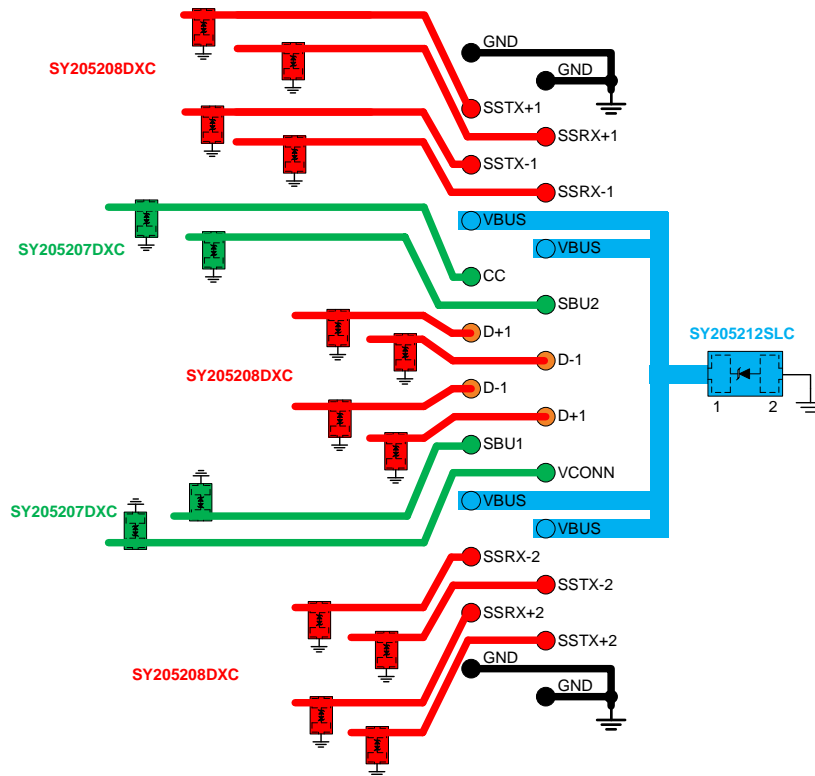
SY205208DXC

GND
GND
SSTX+1
SSRX+1
SSTX-1
SSRX-1

VBUS
VBUS

SY205207DXC

CC
SBU2

SY205212SLC

D+1
D-1

SY205208DXC

D-1
D+1

1 2

SBU1
VCONN

SY205207DXC

VBUS
VBUS

SSRX-2
SSTX-2
SSRX+2
SSTX+2

SY205208DXC

GND
GND